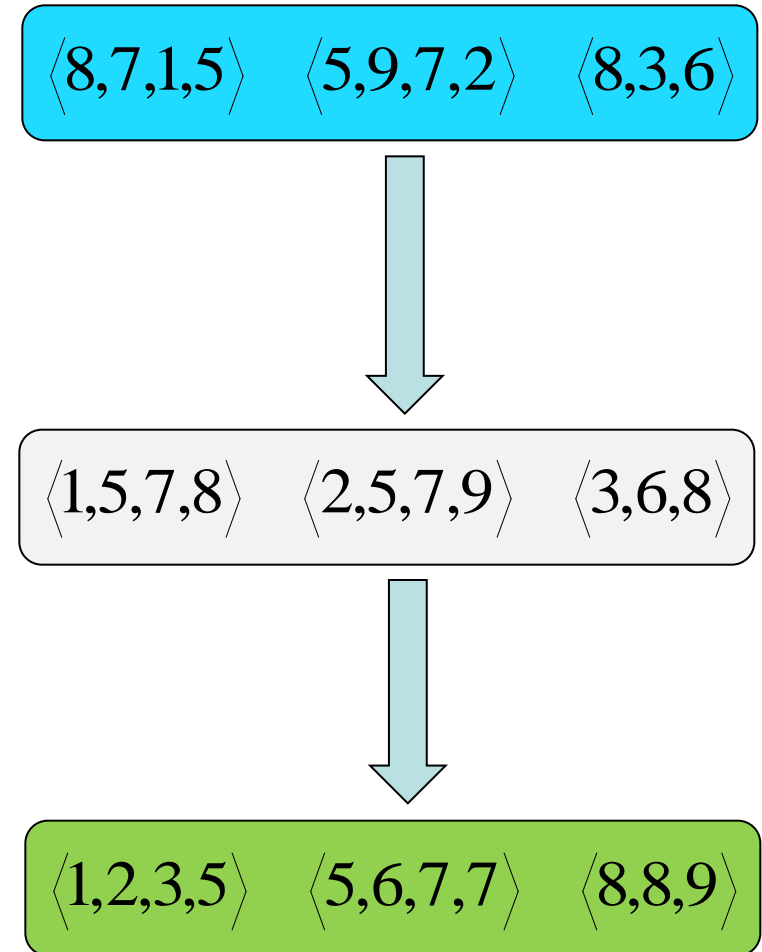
$\langle 8,7,1,5 \rangle$ $\langle 5,9,7,2 \rangle$ $\langle 8,3,6 \rangle$

$\langle 1,5,7,8 \rangle$ $\langle 2,5,7,9 \rangle$ $\langle 3,6,8 \rangle$

$\langle 1,2,3,5 \rangle$ $\langle 5,6,7,7 \rangle$ $\langle 8,8,9 \rangle$